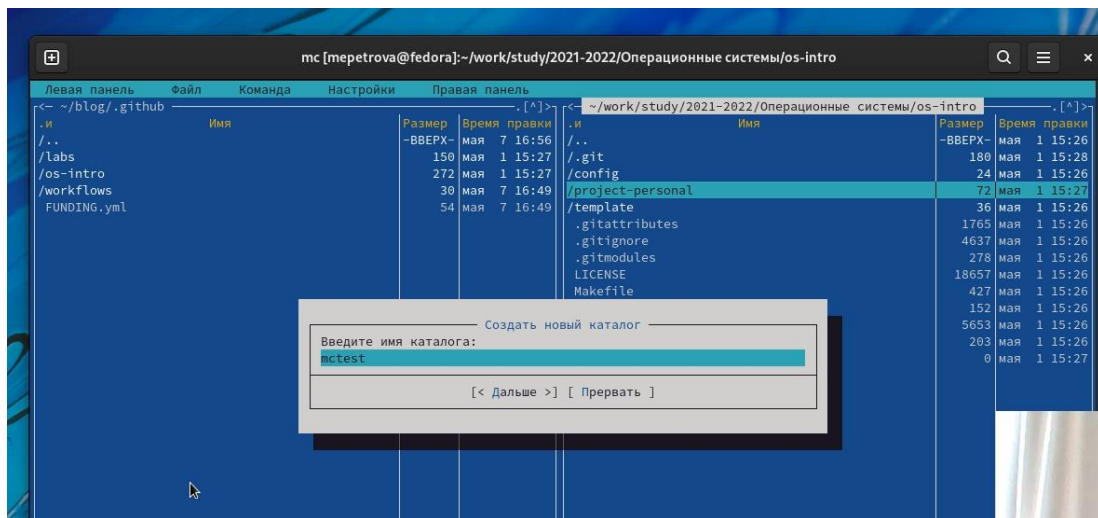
mc [mepetrova@fedora]:~/work/study/2021-2022/Операционные системы/os-intro

Левая панель Файл Команда Настройки Правая панель

<─ ~/blog/.github ─ .[^]>

| .и Имя | Размер | Время правки |
|---|---|---|
| /.. | -ВВЕРХ- | мая 7 16:56 |
| /labs | 150 | мая 1 15:27 |
| /os-intro | 272 | мая 1 15:27 |
| /workflows | 30 | мая 7 16:49 |
| FUNDING.yml | 54 | мая 7 16:49 |

<─ ~/work/study/2021-2022/Операционные системы/os-intro ─ .[^]>

| .и Имя | Размер | Время правки |
|---|---|---|
| /.. | -ВВЕРХ- | мая 1 15:26 |
| /.git | 180 | мая 1 15:28 |
| /config | 24 | мая 1 15:26 |
| /project-personal | 72 | мая 1 15:27 |
| /template | 36 | мая 1 15:26 |
| .gitattributes | 1765 | мая 1 15:26 |
| .gitignore | 4637 | мая 1 15:26 |
| .gitmodules | 278 | мая 1 15:26 |
| LICENSE | 18657 | мая 1 15:26 |
| Makefile | 427 | мая 1 15:26 |
| | 152 | мая 1 15:26 |
| | 5653 | мая 1 15:26 |
| | 203 | мая 1 15:26 |
| | 0 | мая 1 15:27 |

Создать новый каталог

Введите имя каталога:

mctest

[< Дальше >] [ Прервать ]